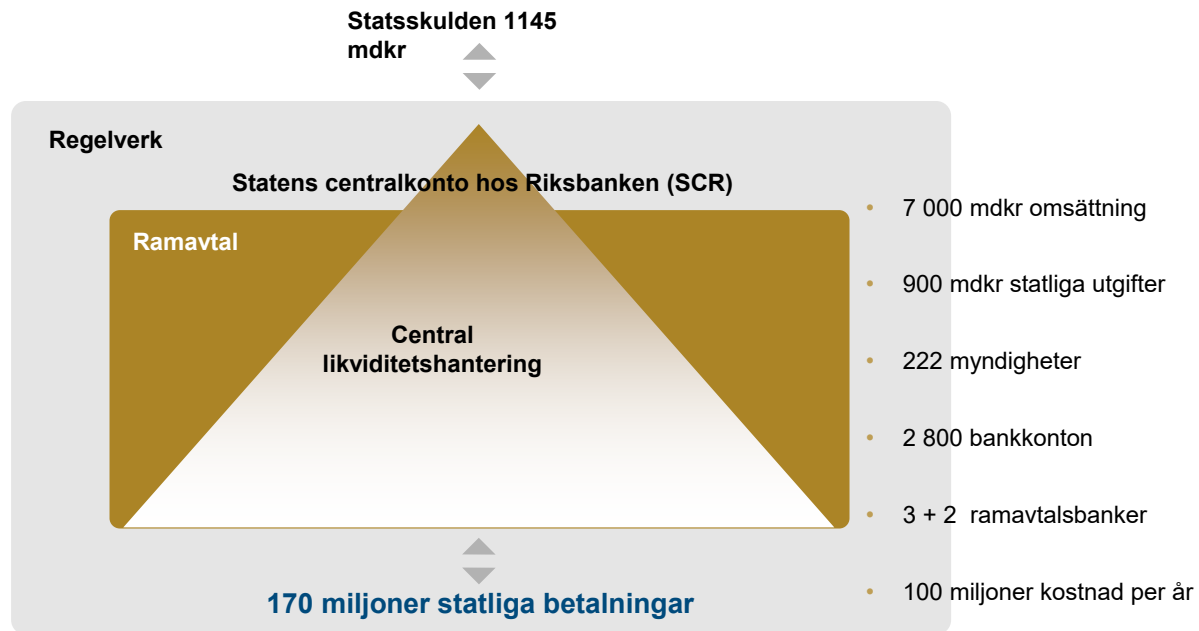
Statsskulden 1145 mdkr

Regelverk

Statens centralkonto hos Riksbanken (SCR)

Ramavtal

Central likviditetshantering

170 miljoner statliga betalningar

- 7 000 mdkr omsättning
- 900 mdkr statliga utgifter
- 222 myndigheter
- 2 800 bankkonton
- 3 + 2 ramavtalsbanker
- 100 miljoner kostnad per år